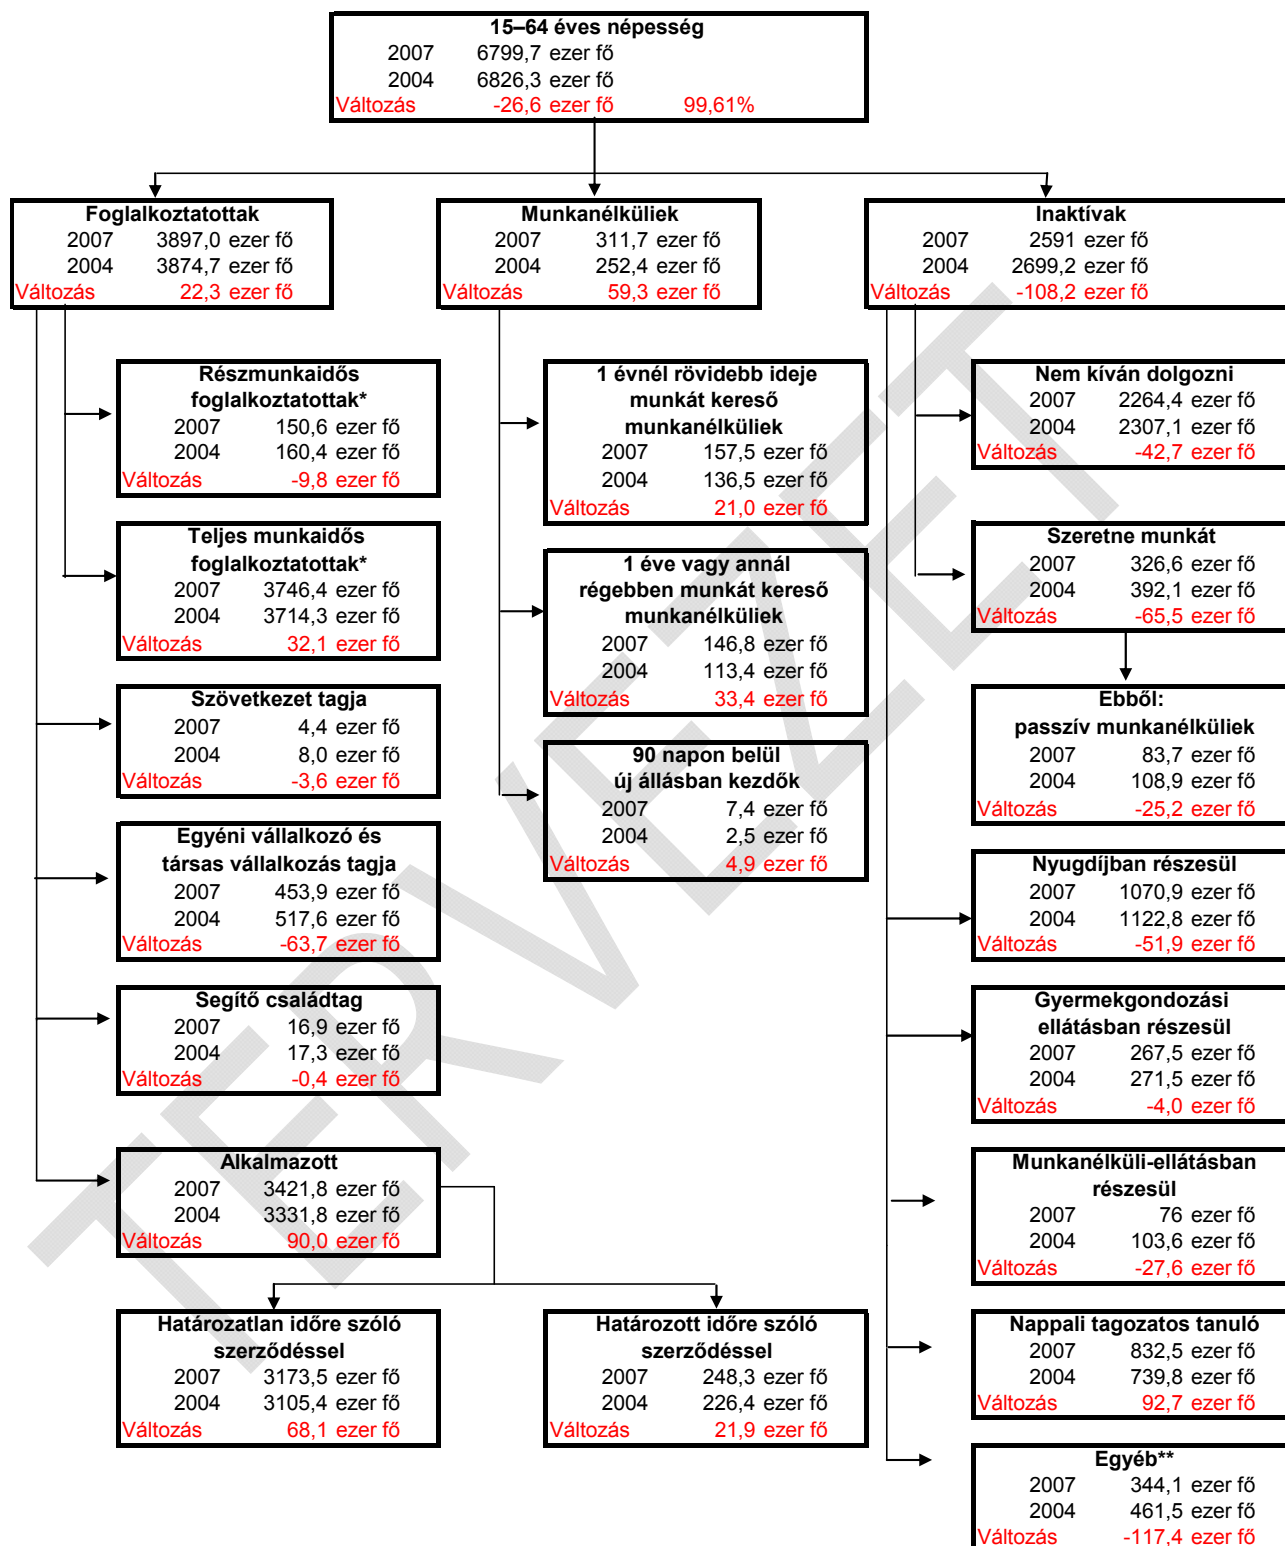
15–64 éves népesség
2007 6799,7 ezer fő
2004 6826,3 ezer fő
Változás -26,6 ezer fő 99,61%

Foglalkoztatottak
2007 3897,0 ezer fő
2004 3874,7 ezer fő
Változás 22,3 ezer fő

Részmunkaidős foglalkoztatottak*
2007 150,6 ezer fő
2004 160,4 ezer fő
Változás -9,8 ezer fő

Teljes munkaidős foglalkoztatottak*
2007 3746,4 ezer fő
2004 3714,3 ezer fő
Változás 32,1 ezer fő

Szövetkezet tagja
2007 4,4 ezer fő
2004 8,0 ezer fő
Változás -3,6 ezer fő

Egyéni vállalkozó és társas vállalkozás tagja
2007 453,9 ezer fő
2004 517,6 ezer fő
Változás -63,7 ezer fő

Segítő családtag
2007 16,9 ezer fő
2004 17,3 ezer fő
Változás -0,4 ezer fő

Alkalmazott
2007 3421,8 ezer fő
2004 3331,8 ezer fő
Változás 90,0 ezer fő

Határozatlan időre szóló szerződéssel
2007 3173,5 ezer fő
2004 3105,4 ezer fő
Változás 68,1 ezer fő

Határozott időre szóló szerződéssel
2007 248,3 ezer fő
2004 226,4 ezer fő
Változás 21,9 ezer fő

Munkanélküliek
2007 311,7 ezer fő
2004 252,4 ezer fő
Változás 59,3 ezer fő

1 évnél rövidebb ideje munkát kereső munkanélküliek
2007 157,5 ezer fő
2004 136,5 ezer fő
Változás 21,0 ezer fő

1 éve vagy annál régebben munkát kereső munkanélküliek
2007 146,8 ezer fő
2004 113,4 ezer fő
Változás 33,4 ezer fő

90 napon belül új állásban kezdők
2007 7,4 ezer fő
2004 2,5 ezer fő
Változás 4,9 ezer fő

Inaktívak
2007 2591 ezer fő
2004 2699,2 ezer fő
Változás -108,2 ezer fő

Nem kíván dolgozni
2007 2264,4 ezer fő
2004 2307,1 ezer fő
Változás -42,7 ezer fő

Szeretne munkát
2007 326,6 ezer fő
2004 392,1 ezer fő
Változás -65,5 ezer fő

Ebből: passzív munkanélküliek
2007 83,7 ezer fő
2004 108,9 ezer fő
Változás -25,2 ezer fő

Nyugdíjban részesül
2007 1070,9 ezer fő
2004 1122,8 ezer fő
Változás -51,9 ezer fő

Gyermekgondozási ellátásban részesül
2007 267,5 ezer fő
2004 271,5 ezer fő
Változás -4,0 ezer fő

Munkanélküli-ellátásban részesül
2007 76 ezer fő
2004 103,6 ezer fő
Változás -27,6 ezer fő

Nappali tagozatos tanuló
2007 832,5 ezer fő
2004 739,8 ezer fő
Változás 92,7 ezer fő

Egyéb**
2007 344,1 ezer fő
2004 461,5 ezer fő
Változás -117,4 ezer fő

TERVEZET